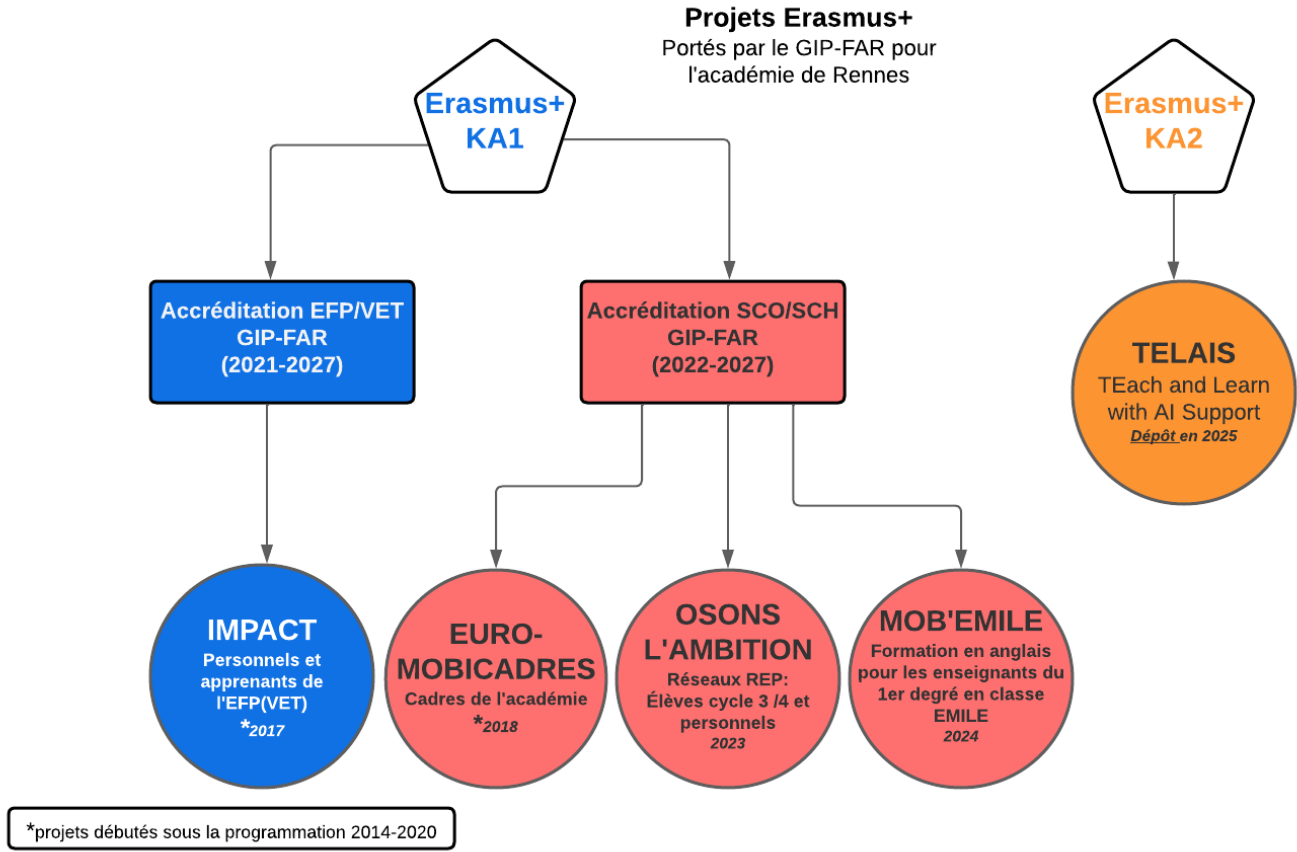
**Projets Erasmus+**
Portés par le GIP-FAR pour l'académie de Rennes

Erasmus+ KA1

Erasmus+ KA2

Accréditation EFP/VET GIP-FAR (2021-2027)

Accréditation SCO/SCH GIP-FAR (2022-2027)

TELAIS
TEach and Learn with AI Support
*Dépôt en 2025*

IMPACT
Personnels et apprenants de l'EFP(VET)
*2017

EURO-MOBICADRES
Cadres de l'académie
*2018

OSONS L'AMBITION
Réseaux REP: Élèves cycle 3 /4 et personnels
2023

MOB'EMILE
Formation en anglais pour les enseignants du 1er degré en classe EMILE
2024

*projets débutés sous la programmation 2014-2020